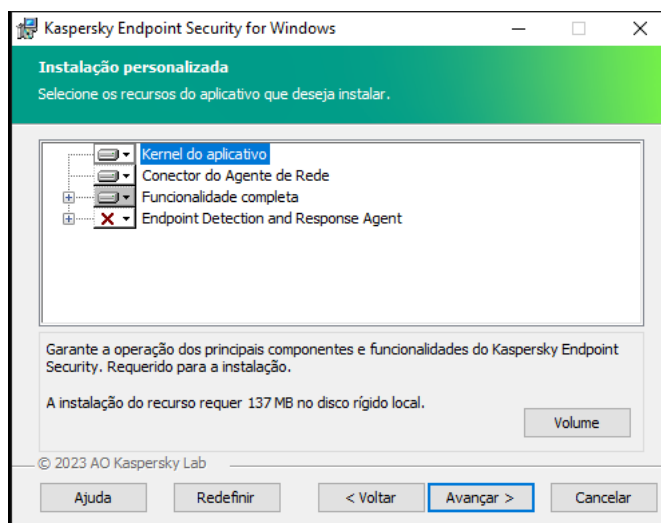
Kaspersky Endpoint Security for Windows

Instalação personalizada

Selecione os recursos do aplicativo que deseja instalar.

Kernel do aplicativo
Conector do Agente de Rede
Funcionalidade completa
Endpoint Detection and Response Agent

Garante a operação dos principais componentes e funcionalidades do Kaspersky Endpoint Security. Requerido para a instalação.

A instalação do recurso requer 137 MB no disco rígido local.

Volume

© 2023 AO Kaspersky Lab

Ajuda
Redefinir
< Voltar
Avançar >
Cancelar